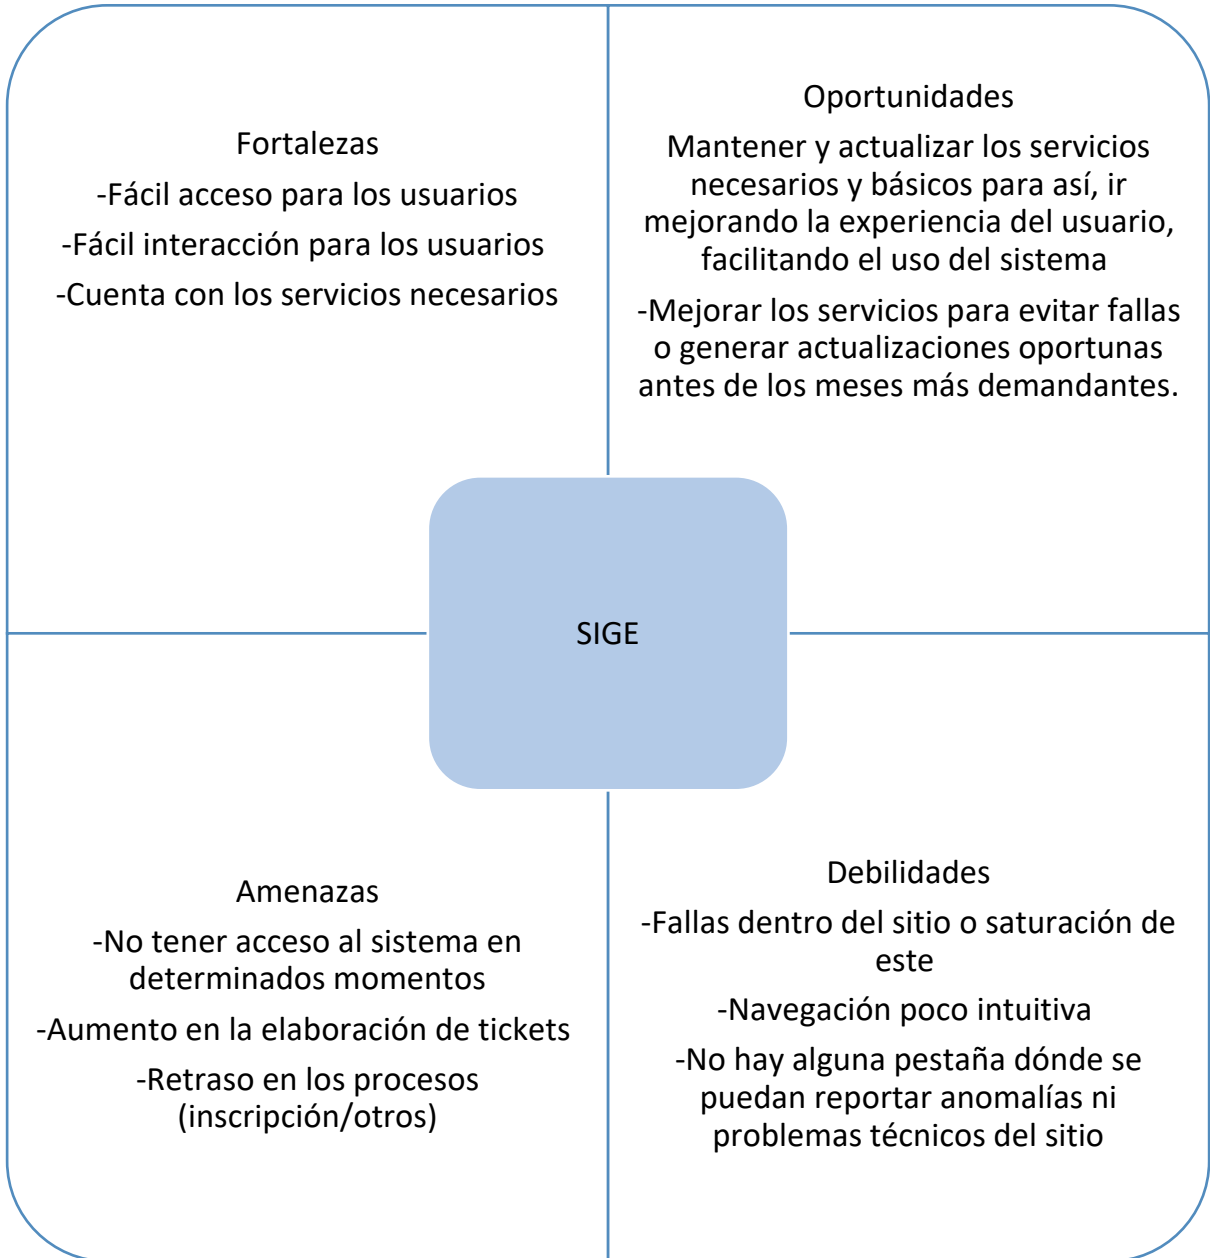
Fortalezas

-Fácil acceso para los usuarios

-Fácil interacción para los usuarios

-Cuenta con los servicios necesarios

Oportunidades

Mantener y actualizar los servicios necesarios y básicos para así, ir mejorando la experiencia del usuario, facilitando el uso del sistema

-Mejorar los servicios para evitar fallas o generar actualizaciones oportunas antes de los meses más demandantes.

SIGE

Amenazas

-No tener acceso al sistema en determinados momentos

-Aumento en la elaboración de tickets

-Retraso en los procesos (inscripción/otros)

Debilidades

-Fallas dentro del sitio o saturación de este

-Navegación poco intuitiva

-No hay alguna pestaña dónde se puedan reportar anomalías ni problemas técnicos del sitio